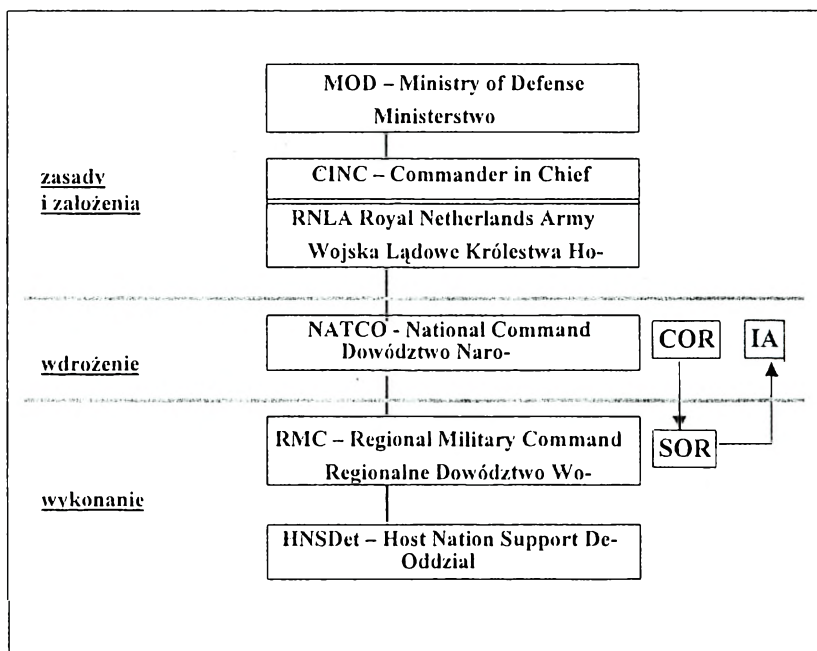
MOD – Ministry of Defense
Ministerstwo

zasady i założenia

CINC – Commander in Chief

RNLA Royal Netherlands Army
Wojska Lądowe Królestwa Ho-

wdrożenie

NATCO - National Command
Dowództwo Naro-

COR

IA

wykonanie

RMC – Regional Military Command
Regionalne Dowództwo Wo-

SOR

HNSDet – Host Nation Support De-
Oddzial